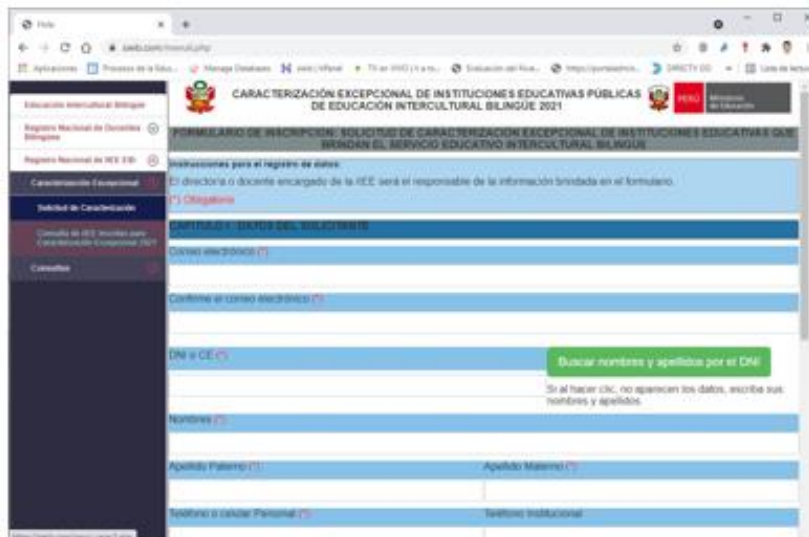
Hola

siseib.com/inserit.php

Aplicaciones Procesos de la Edu... Manage Database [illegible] TV en VIVO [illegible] Evaluación del Rua... https://portaladmin... DIRECTV GO Lista de lectura

Educación Intercultural Bilingüe

Registro Nacional de Docentes Bilingües

Registro Nacional de IIEE EIB

Caracterización Excepcional

Solicitud de Caracterización

Consulta de IIEE Inscritas para Caracterización Excepcional 2021

Consultas

CARACTERIZACIÓN EXCEPCIONAL DE INSTITUCIONES EDUCATIVAS PÚBLICAS DE EDUCACIÓN INTERCULTURAL BILINGÜE 2021

PERÚ Ministerio de Educación

FORMULARIO DE INSCRIPCIÓN: SOLICITUD DE CARACTERIZACIÓN EXCEPCIONAL DE INSTITUCIONES EDUCATIVAS QUE BRINDAN EL SERVICIO EDUCATIVO INTERCULTURAL BILINGÜE

Instrucciones para el registro de datos:

El director/a o docente encargado de la IIEE será el responsable de la información brindada en el formulario.

(*) Obligatorio

CAPÍTULO I : DATOS DEL SOLICITANTE

Correo electrónico (*)

Confirme el correo electrónico (*)

DNI o CE (*)

Buscar nombres y apellidos por el DNI

Si al hacer clic, no aparecen los datos, escriba sus nombres y apellidos.

Nombres (*)

Apellido Paterno (*)

Apellido Materno (*)

Teléfono o celular Personal (*)

Teléfono Institucional